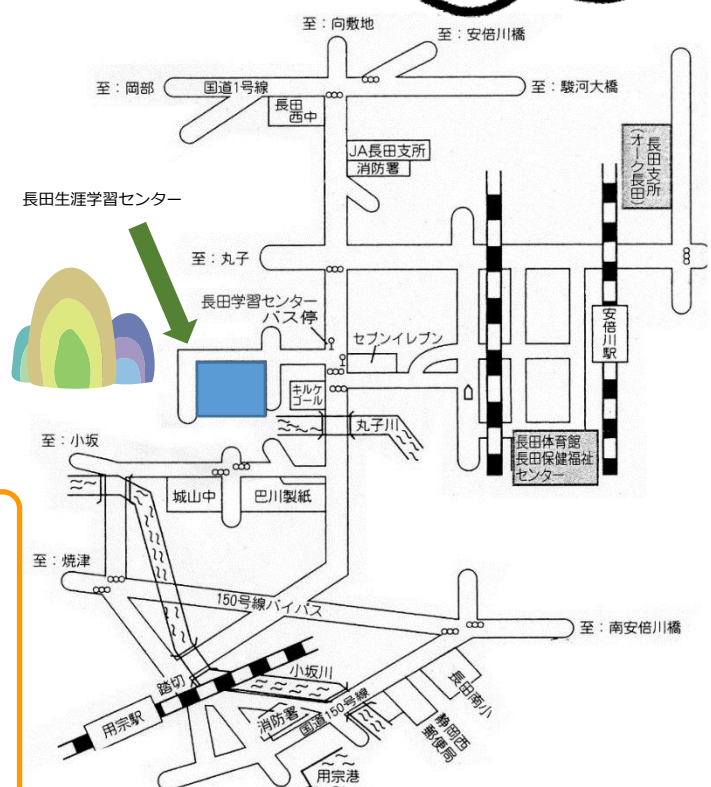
至：向敷地
至：安倍川橋
至：岡部
国道1号線
至：駿河大橋
長田西中
JA長田支所
消防署
長田支所（オーク長田）
長田生涯学習センター
至：丸子
長田学習センター
バス停
セブンイレブン
安倍川駅
キルケゴール
丸子川
至：小坂
長田体育館
長田保健福祉センター
城山中
巴川製紙
至：焼津
150号線バイパス
至：南安倍川橋
小坂川
踏切
用宗駅
消防署
国道150号線
長田南小
静岡西郵便局
用宗港